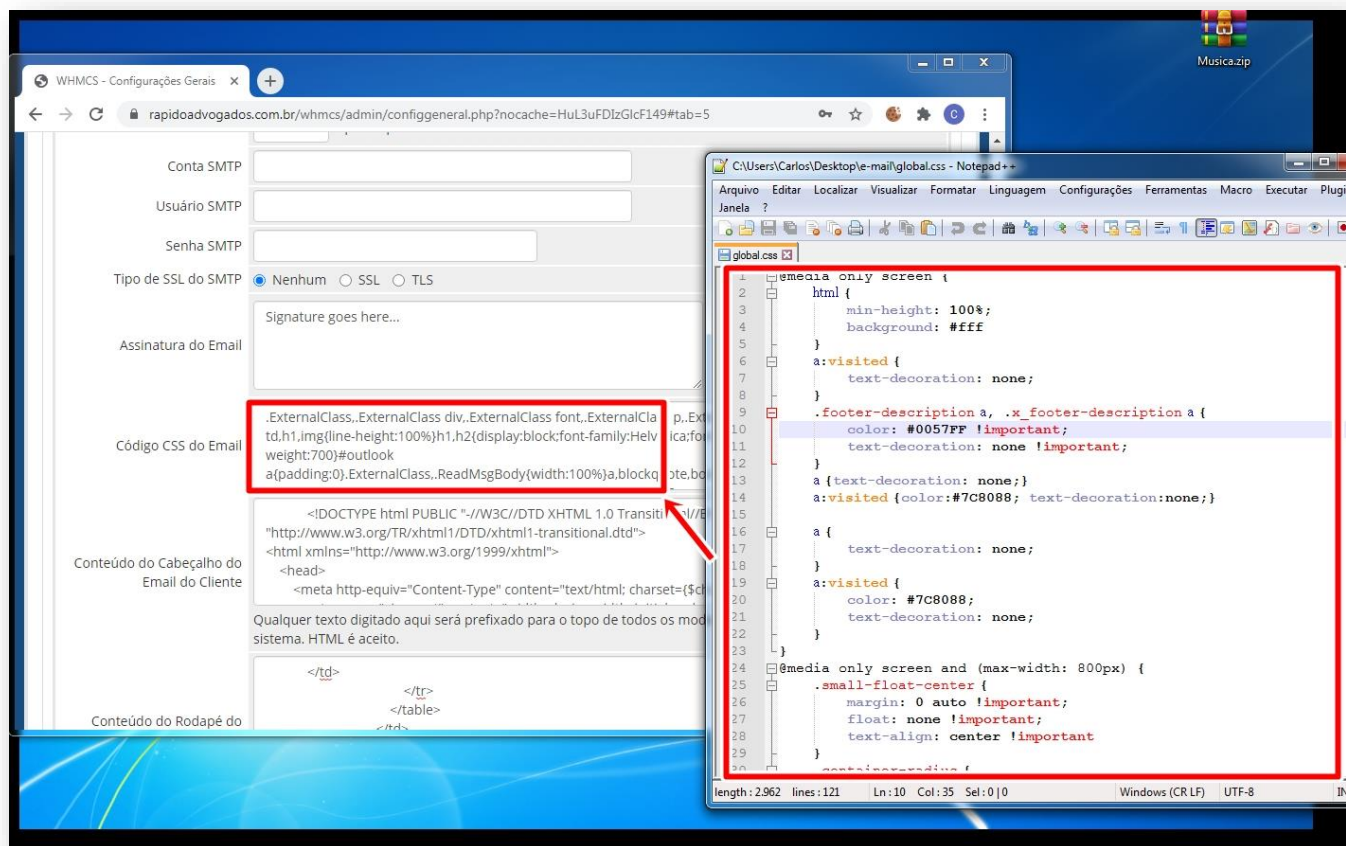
Musica.zip

WHMCS - Configurações Gerais ×

rapidoadvogados.com.br/whmcs/admin/configgeneral.php?nocache=HuL3uFDIzGlcF149#tab=5

Conta SMTP

Usuário SMTP

Senha SMTP

Tipo de SSL do SMTP ◉ Nenhum ○ SSL ○ TLS

Assinatura do Email

Signature goes here...

Código CSS do Email

.ExternalClass,.ExternalClass div,.ExternalClass font,.ExternalCla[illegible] p,.Ext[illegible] td,h1,img{line-height:100%}h1,h2{display:block;font-family:Helv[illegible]ica;fo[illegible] weight:700}#outlook a{padding:0}.ExternalClass,.ReadMsgBody{width:100%}a,blockq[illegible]ote,bo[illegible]

Conteúdo do Cabeçalho do Email do Cliente

<!DOCTYPE html PUBLIC "-//W3C//DTD XHTML 1.0 Transiti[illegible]al//E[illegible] "http://www.w3.org/TR/xhtml1/DTD/xhtml1-transitional.dtd">
<html xmlns="http://www.w3.org/1999/xhtml">
<head>
<meta http-equiv="Content-Type" content="text/html; charset={$ch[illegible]

Qualquer texto digitado aqui será prefixado para o topo de todos os mod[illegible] sistema. HTML é aceito.

Conteúdo do Rodapé do

</td>
</tr>
</table>

C:\Users\Carlos\Desktop\e-mail\global.css - Notepad++

Arquivo Editar Localizar Visualizar Formatar Linguagem Configurações Ferramentas Macro Executar Plugi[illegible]
Janela ?

global.css

1 @media only screen {
2 html {
3 min-height: 100%;
4 background: #fff
5 }
6 a:visited {
7 text-decoration: none;
8 }
9 .footer-description a, .x_footer-description a {
10 color: #0057FF !important;
11 text-decoration: none !important;
12 }
13 a {text-decoration: none;}
14 a:visited {color:#7C8088; text-decoration:none;}
15
16 a {
17 text-decoration: none;
18 }
19 a:visited {
20 color: #7C8088;
21 text-decoration: none;
22 }
23 }
24 @media only screen and (max-width: 800px) {
25 .small-float-center {
26 margin: 0 auto !important;
27 float: none !important;
28 text-align: center !important
29 }

length : 2.962 lines : 121 Ln : 10 Col : 35 Sel : 0 | 0 Windows (CR LF) UTF-8 IN